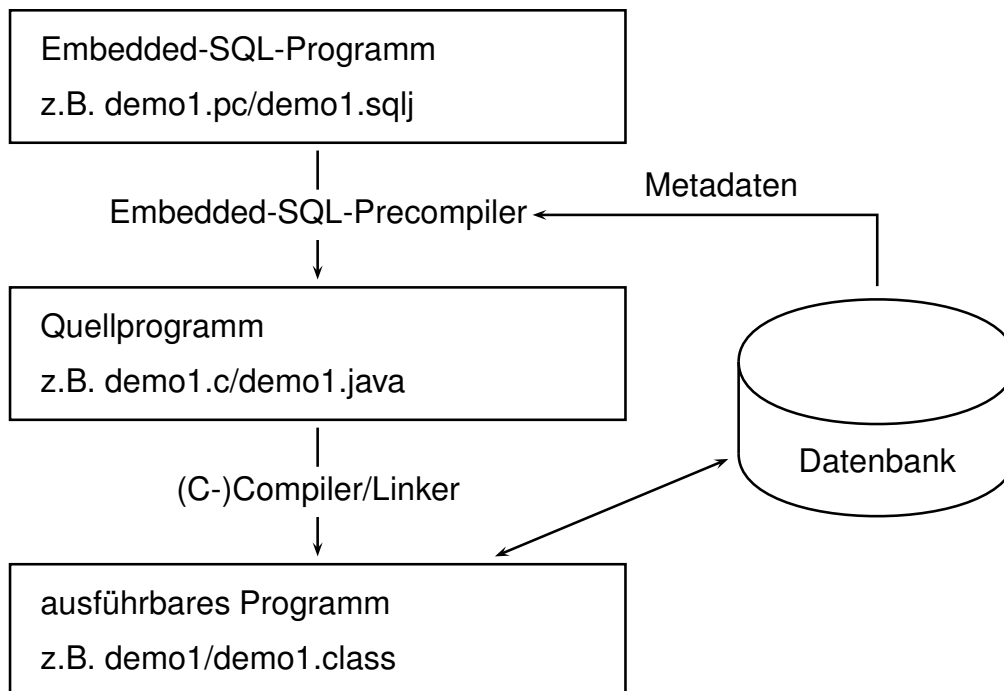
Embedded-SQL-Programm
z.B. demo1.pc/demo1.sqlj

Metadaten

Embedded-SQL-Precompiler

Quellprogramm
z.B. demo1.c/demo1.java

Datenbank

(C-)Compiler/Linker

ausführbares Programm
z.B. demo1/demo1.class